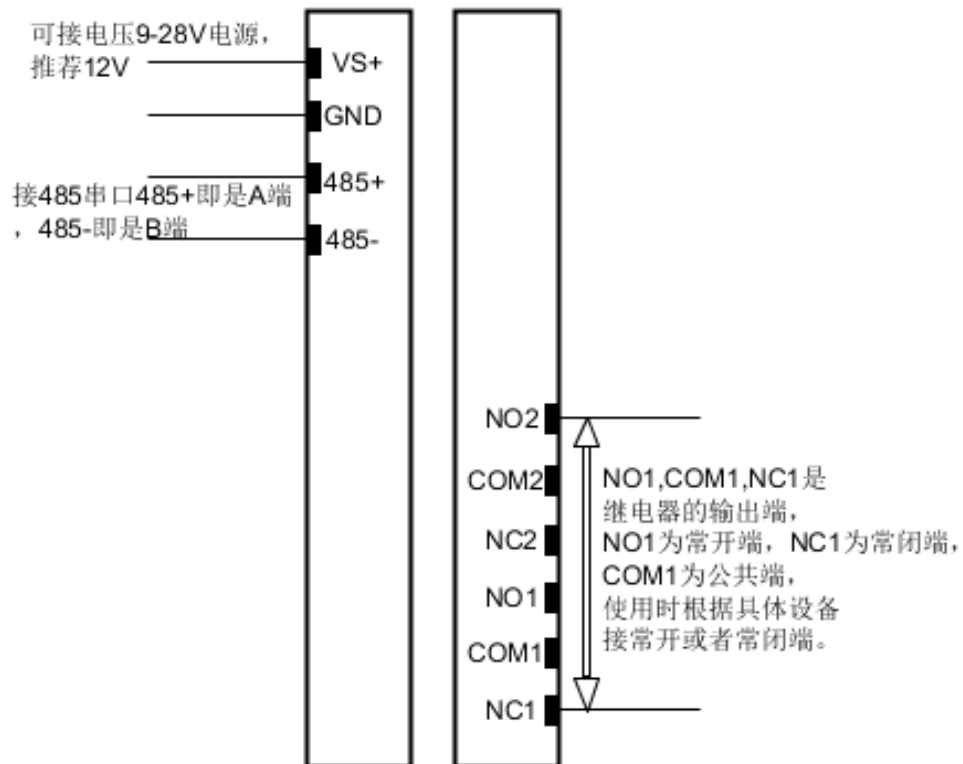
可接电压9-28V电源，
推荐12V

VS+

GND

接485串口485+即是A端，485-即是B端

485+

485-

NO2

COM2

NC2

NO1

COM1

NC1

NO1,COM1,NC1是继电器的输出端，
NO1为常开端，NC1为常闭端，
COM1为公共端，
使用时根据具体设备接常开或者常闭端。